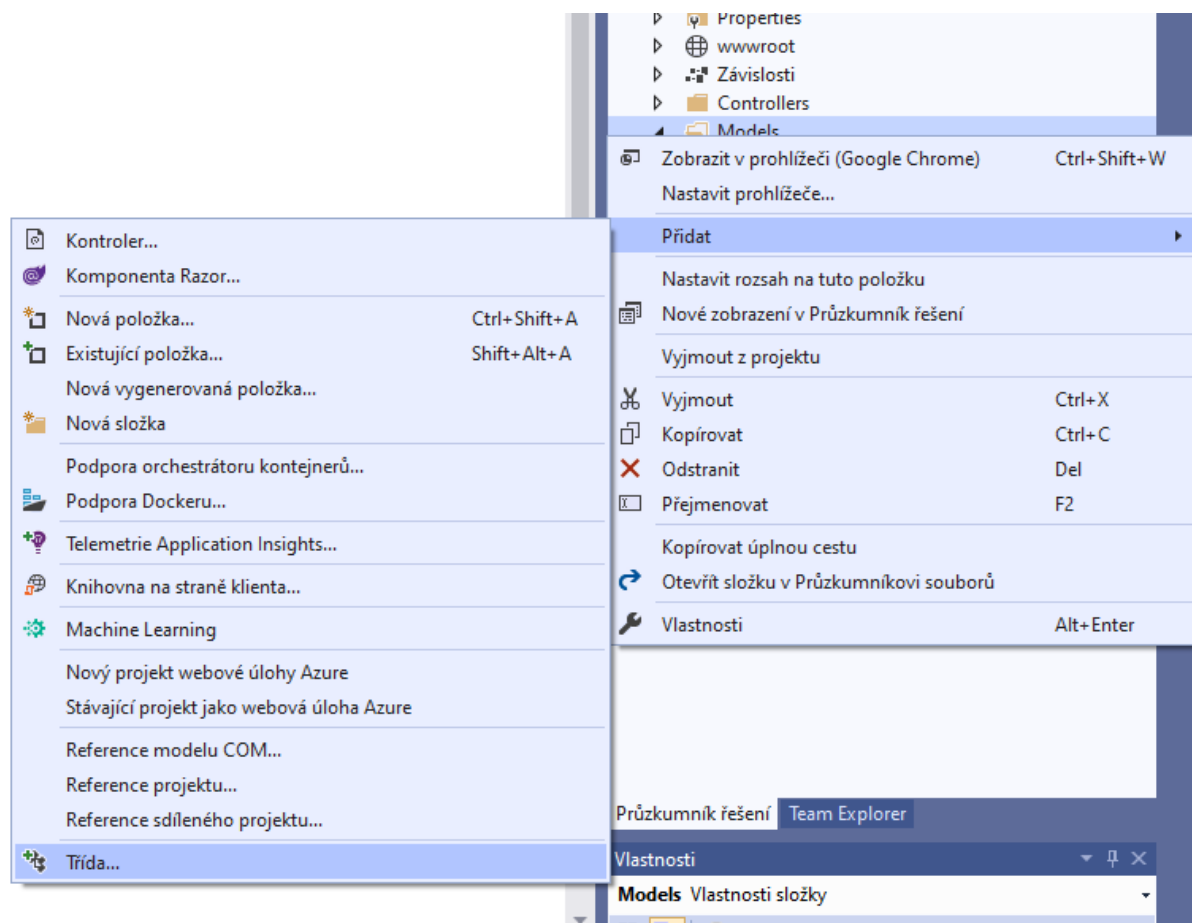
Properties
wwwroot
Závislosti
Controllers
Models

Zobrazit v prohlížeči (Google Chrome) Ctrl+Shift+W
Nastavit prohlížeče...
Přidat
Nastavit rozsah na tuto položku
Nové zobrazení v Průzkumník řešení
Vyjmout z projektu
Vyjmout Ctrl+X
Kopírovat Ctrl+C
Odstranit Del
Přejmenovat F2
Kopírovat úplnou cestu
Otevřít složku v Průzkumníkovi souborů
Vlastnosti Alt+Enter

Kontroler...
Komponenta Razor...
Nová položka... Ctrl+Shift+A
Existující položka... Shift+Alt+A
Nová vygenerovaná položka...
Nová složka
Podpora orchestrátoru kontejnerů...
Podpora Dockeru...
Telemetrie Application Insights...
Knihovna na straně klienta...
Machine Learning
Nový projekt webové úlohy Azure
Stávající projekt jako webová úloha Azure
Reference modelu COM...
Reference projektu...
Reference sdíleného projektu...
Třída...

Průzkumník řešení Team Explorer
Vlastnosti
Models Vlastnosti složky